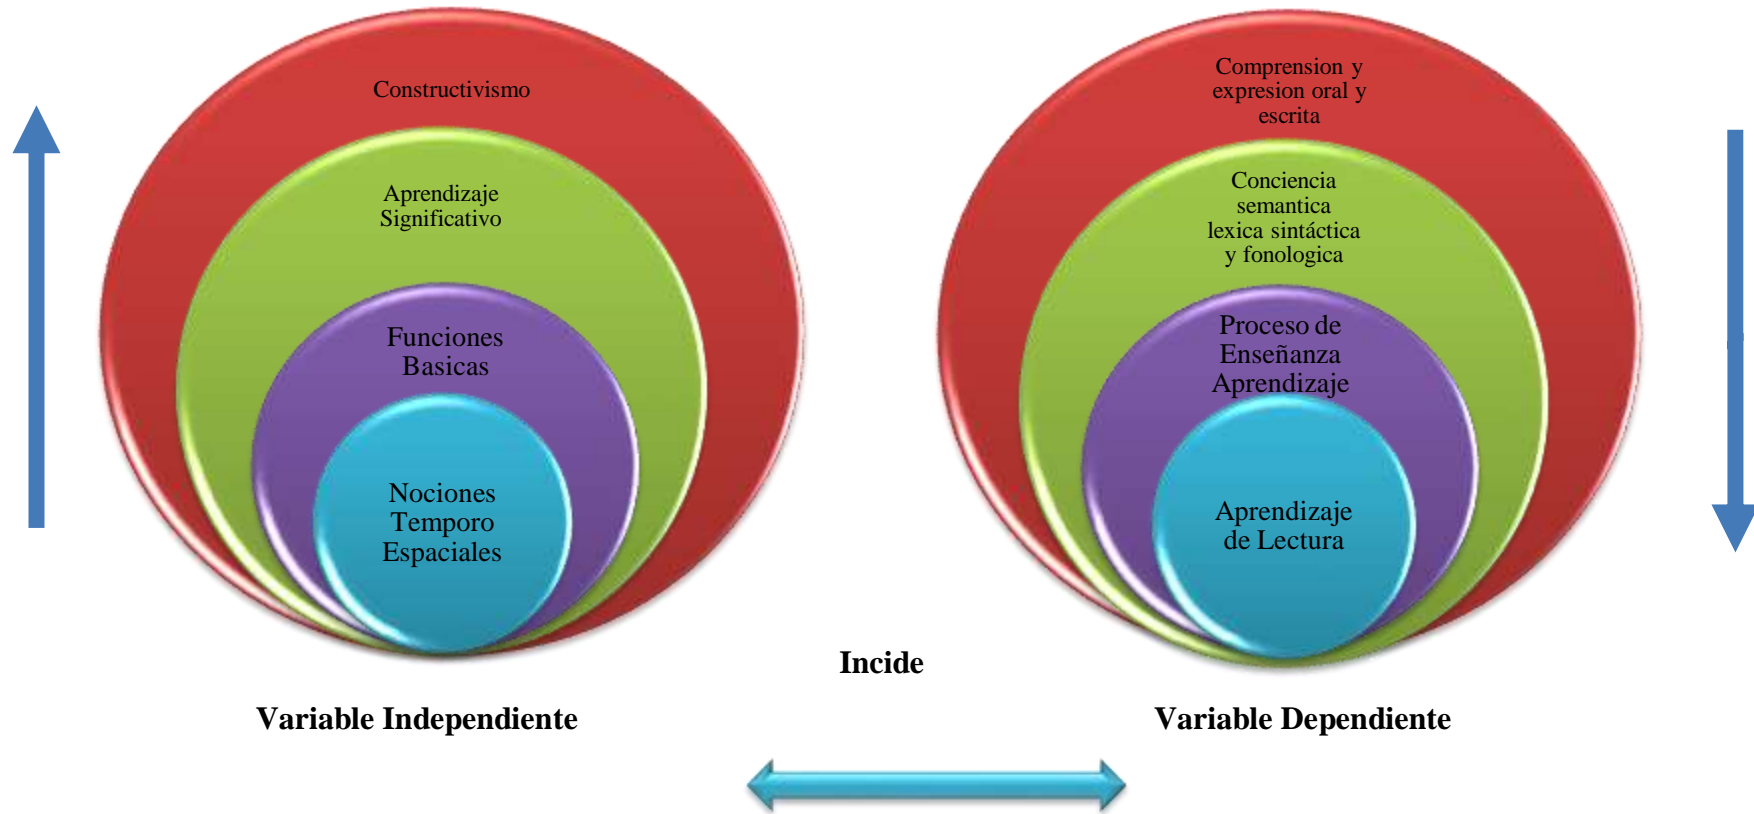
Constructivismo

Aprendizaje Significativo

Funciones Basicas

Nociones Temporo Espaciales

Comprension y expresion oral y escrita

Conciencia semantica lexica sintáctica y fonologica

Proceso de Enseñanza Aprendizaje

Aprendizaje de Lectura

Incide

Variable Independiente

Variable Dependiente